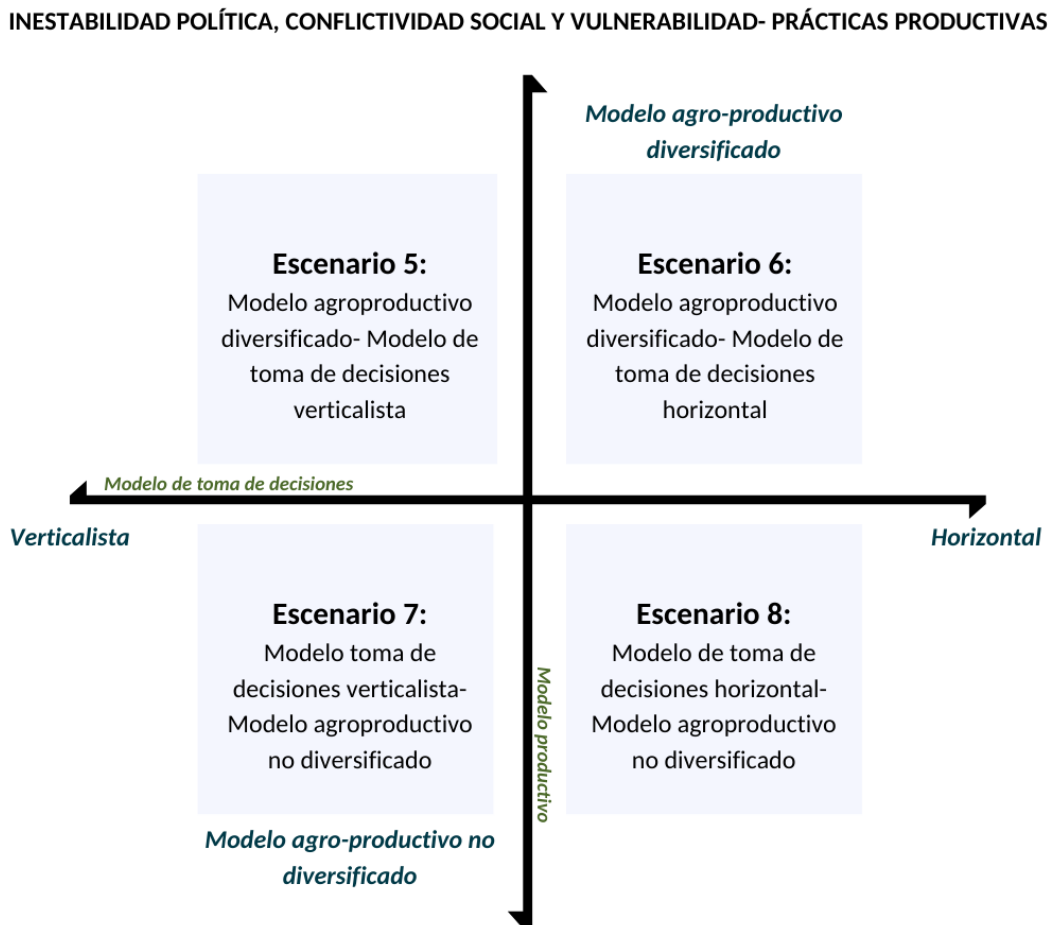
INESTABILIDAD POLÍTICA, CONFLICTIVIDAD SOCIAL Y VULNERABILIDAD- PRÁCTICAS PRODUCTIVAS

Modelo agro-productivo diversificado

Escenario 5:
Modelo agroproductivo diversificado- Modelo de toma de decisiones verticalista

Escenario 6:
Modelo agroproductivo diversificado- Modelo de toma de decisiones horizontal

Modelo de toma de decisiones

Verticalista

Horizontal

Escenario 7:
Modelo toma de decisiones verticalista- Modelo agroproductivo no diversificado

Modelo productivo

Escenario 8:
Modelo de toma de decisiones horizontal- Modelo agroproductivo no diversificado

Modelo agro-productivo no diversificado